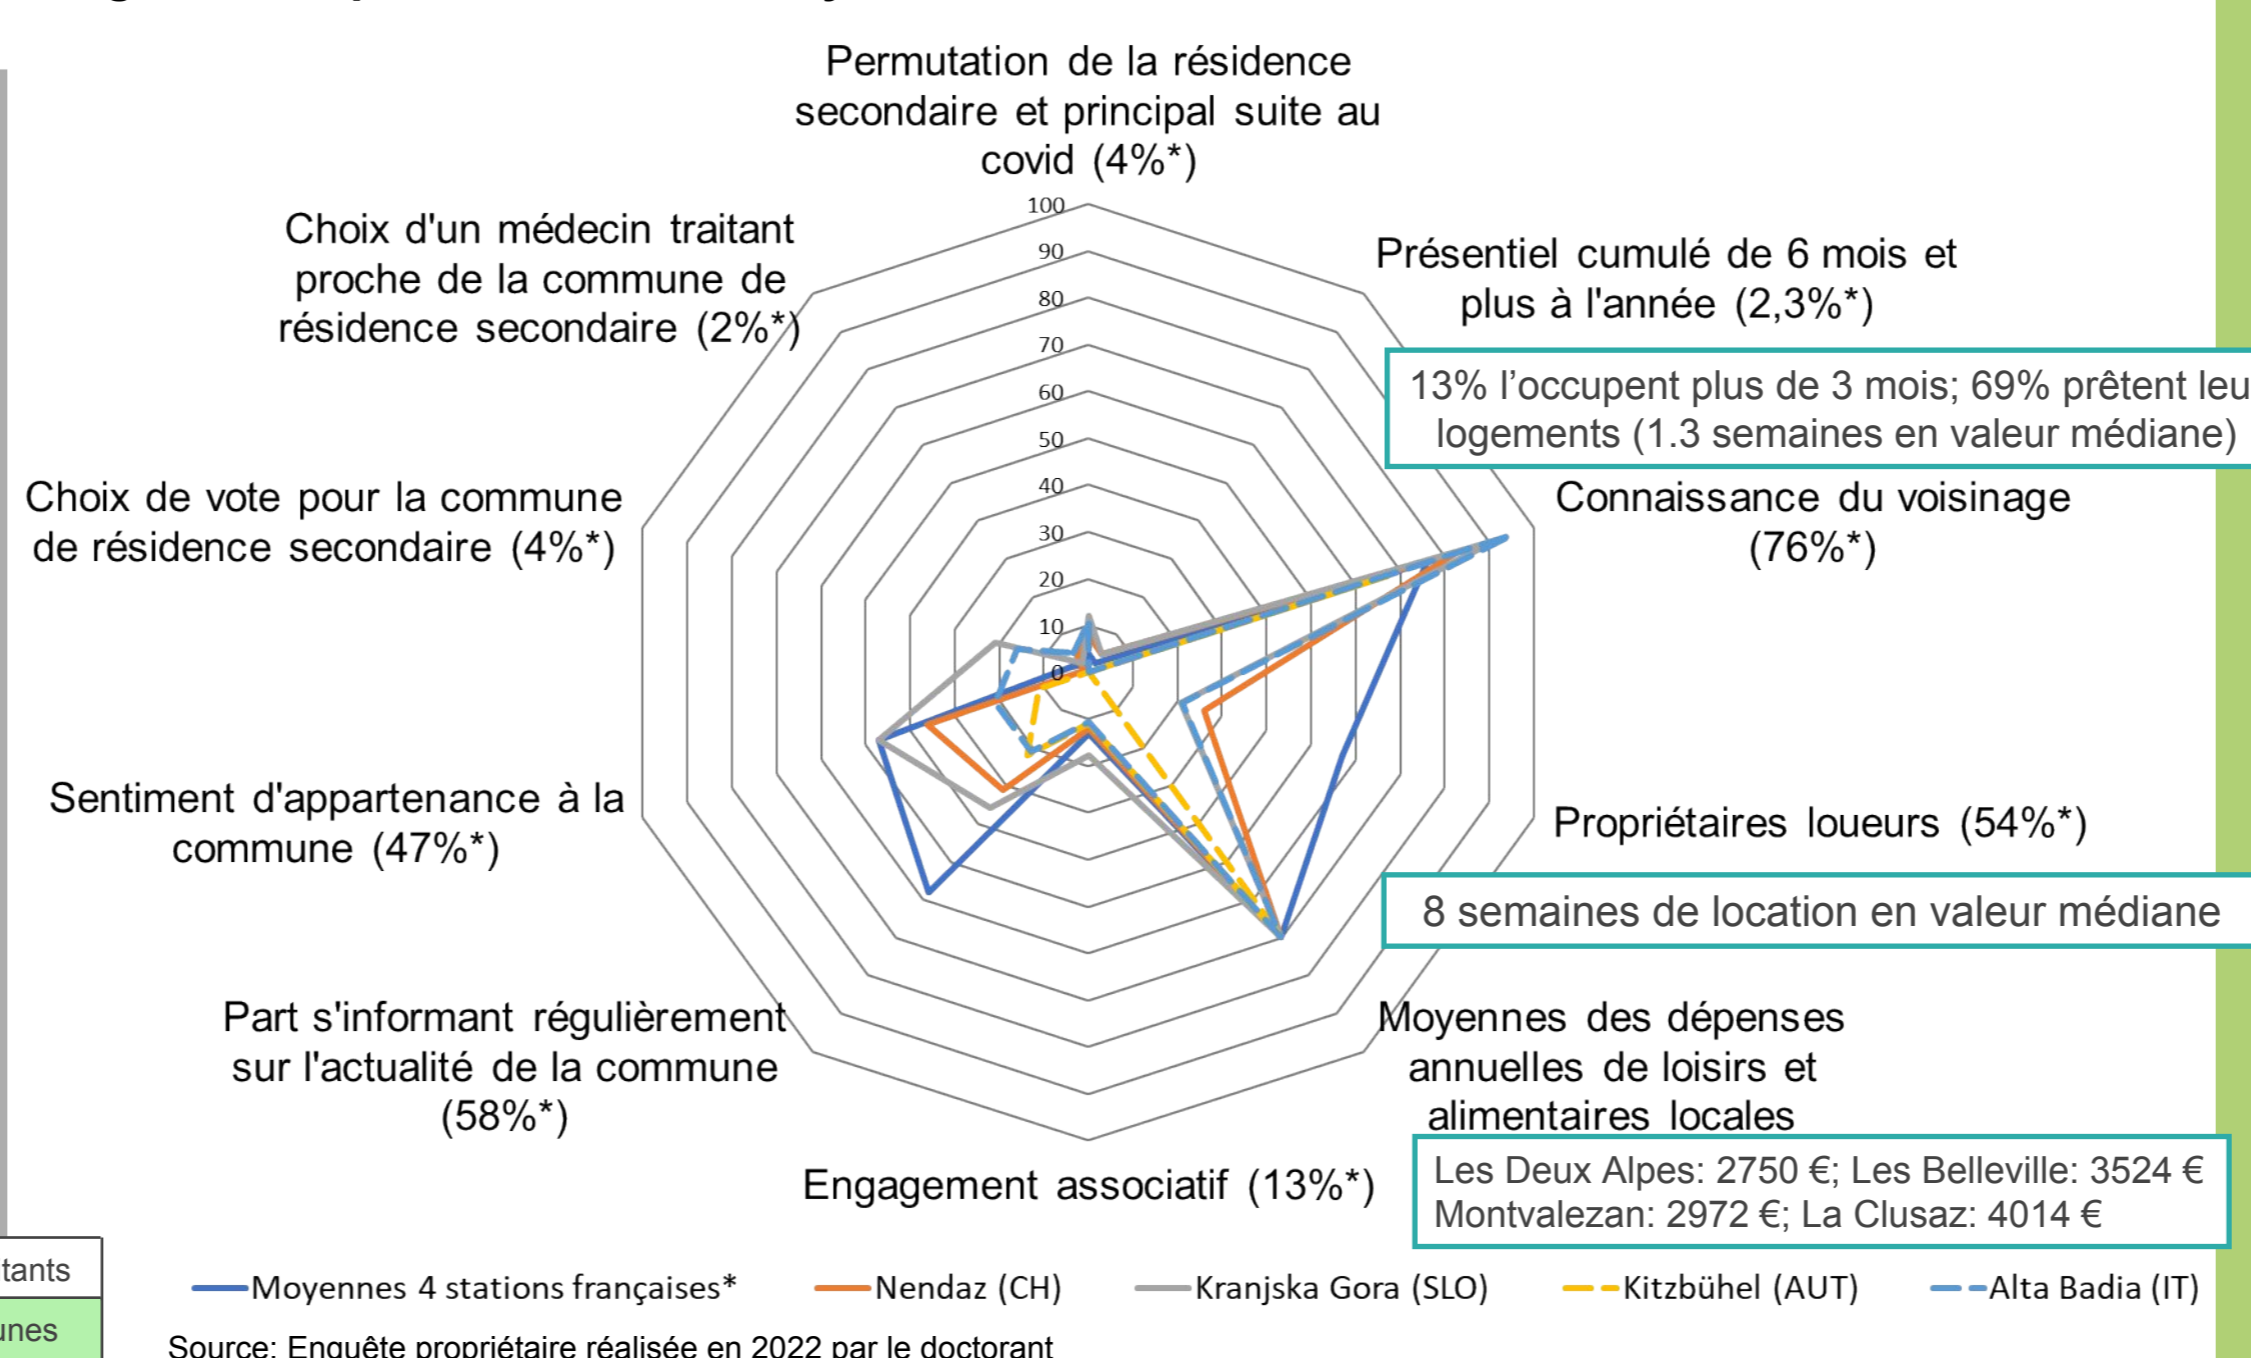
Permutation de la résidence secondaire et principal suite au covid (4%*)

100
90
80
70
60
50
40
30
20
10
0

Présentiel cumulé de 6 mois et plus à l'année (2,3%*)

13% l'occupent plus de 3 mois; 69% prêtent leu logements (1.3 semaines en valeur médiane)

Connaissance du voisinage (76%*)

Propriétaires loueurs (54%*)

8 semaines de location en valeur médiane

Moyennes des dépenses annuelles de loisirs et alimentaires locales

Les Deux Alpes: 2750 €; Les Belleville: 3524 €
Montvalezan: 2972 €; La Clusaz: 4014 €

Engagement associatif (13%*)

Part s'informant régulièrement sur l'actualité de la commune (58%*)

Sentiment d'appartenance à la commune (47%*)

Choix de vote pour la commune de résidence secondaire (4%*)

Choix d'un médecin traitant proche de la commune de résidence secondaire (2%*)

tants
unes

Moyennes 4 stations françaises*   Nendaz (CH)   Kranjska Gora (SLO)   Kitzbühel (AUT)   Alta Badia (IT)

Source: Enquête propriétaire réalisée en 2022 par le doctorant